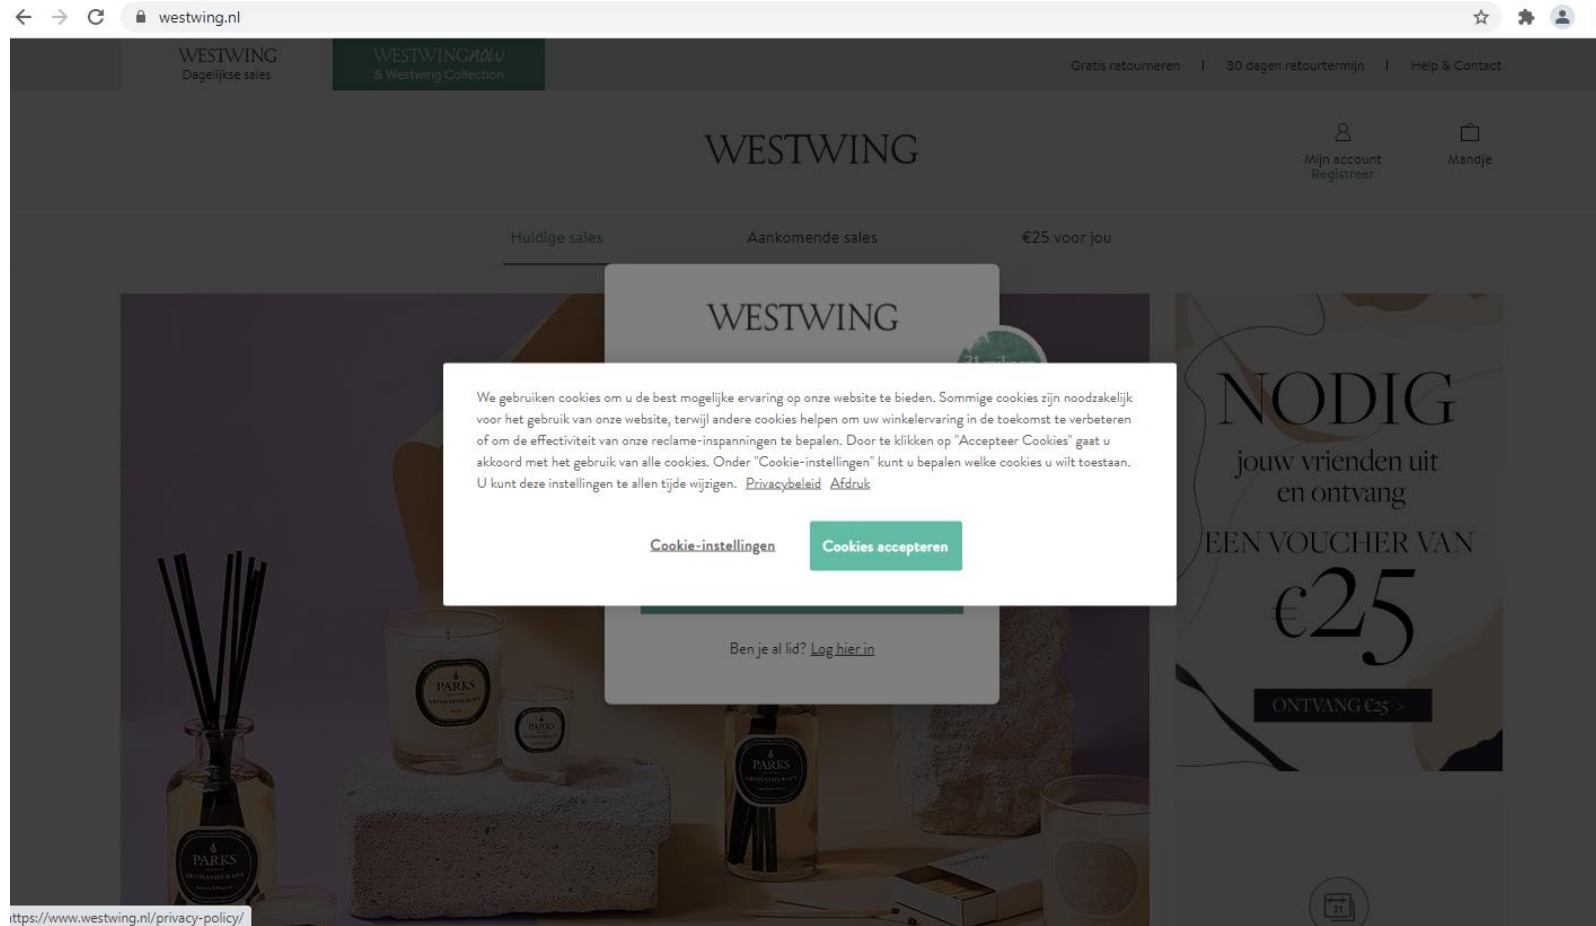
westwing.nl

WESTWING
Dagelijkse sales

WESTWINGnow
& Westwing Collection

Gratis retourneren | 30 dagen retourtermijn | Help & Contact

WESTWING

Mijn account
Registreer

Mandje

Huidige sales Aankomende sales €25 voor jou

WESTWING

We gebruiken cookies om u de best mogelijke ervaring op onze website te bieden. Sommige cookies zijn noodzakelijk voor het gebruik van onze website, terwijl andere cookies helpen om uw winkelervaring in de toekomst te verbeteren of om de effectiviteit van onze reclame-inspanningen te bepalen. Door te klikken op "Accepteer Cookies" gaat u akkoord met het gebruik van alle cookies. Onder "Cookie-instellingen" kunt u bepalen welke cookies u wilt toestaan. U kunt deze instellingen te allen tijde wijzigen. Privacybeleid Afdruk

Cookie-instellingen

Cookies accepteren

Ben je al lid? Log hier in

NODIG
jouw vrienden uit
en ontvang
EEN VOUCHER VAN
€25

ONTVANG €25 >

PARKS

PARKS

PARKS

PARKS

ttps://www.westwing.nl/privacy-policy/